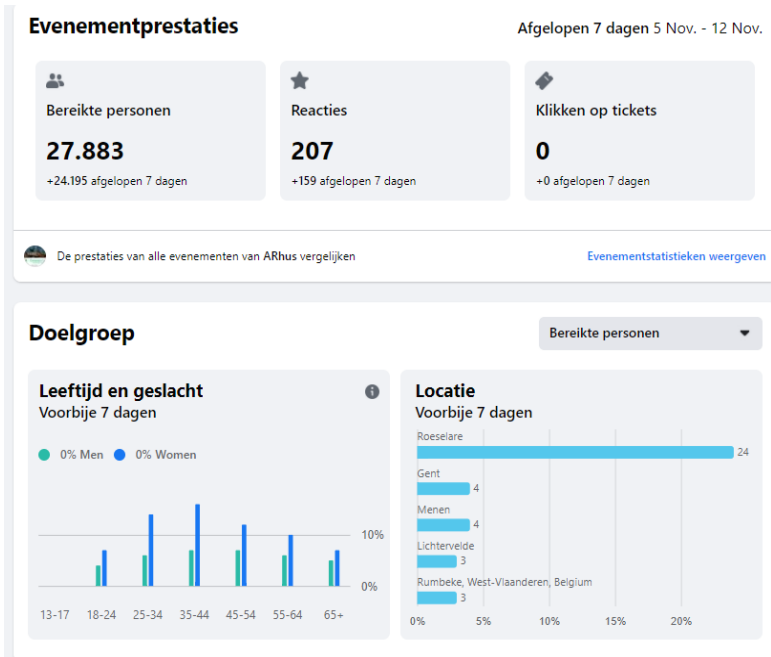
Evenementprestaties

Afgelopen 7 dagen 5 Nov. - 12 Nov.

Bereikte personen
27.883
+24.195 afgelopen 7 dagen

Reacties
207
+159 afgelopen 7 dagen

Klikken op tickets
0
+0 afgelopen 7 dagen

De prestaties van alle evenementen van ARhus vergelijken

Evenementstatistieken weergeven

Doelgroep

Bereikte personen

Leeftijd en geslacht
Voorbije 7 dagen

0% Men 0% Women

10%
0%

13-17 18-24 25-34 35-44 45-54 55-64 65+

Locatie
Voorbije 7 dagen

Roeselare 24
Gent 4
Menen 4
Lichtervelde 3
Rumbeke, West-Vlaanderen, Belgium 3

0% 5% 10% 15% 20%